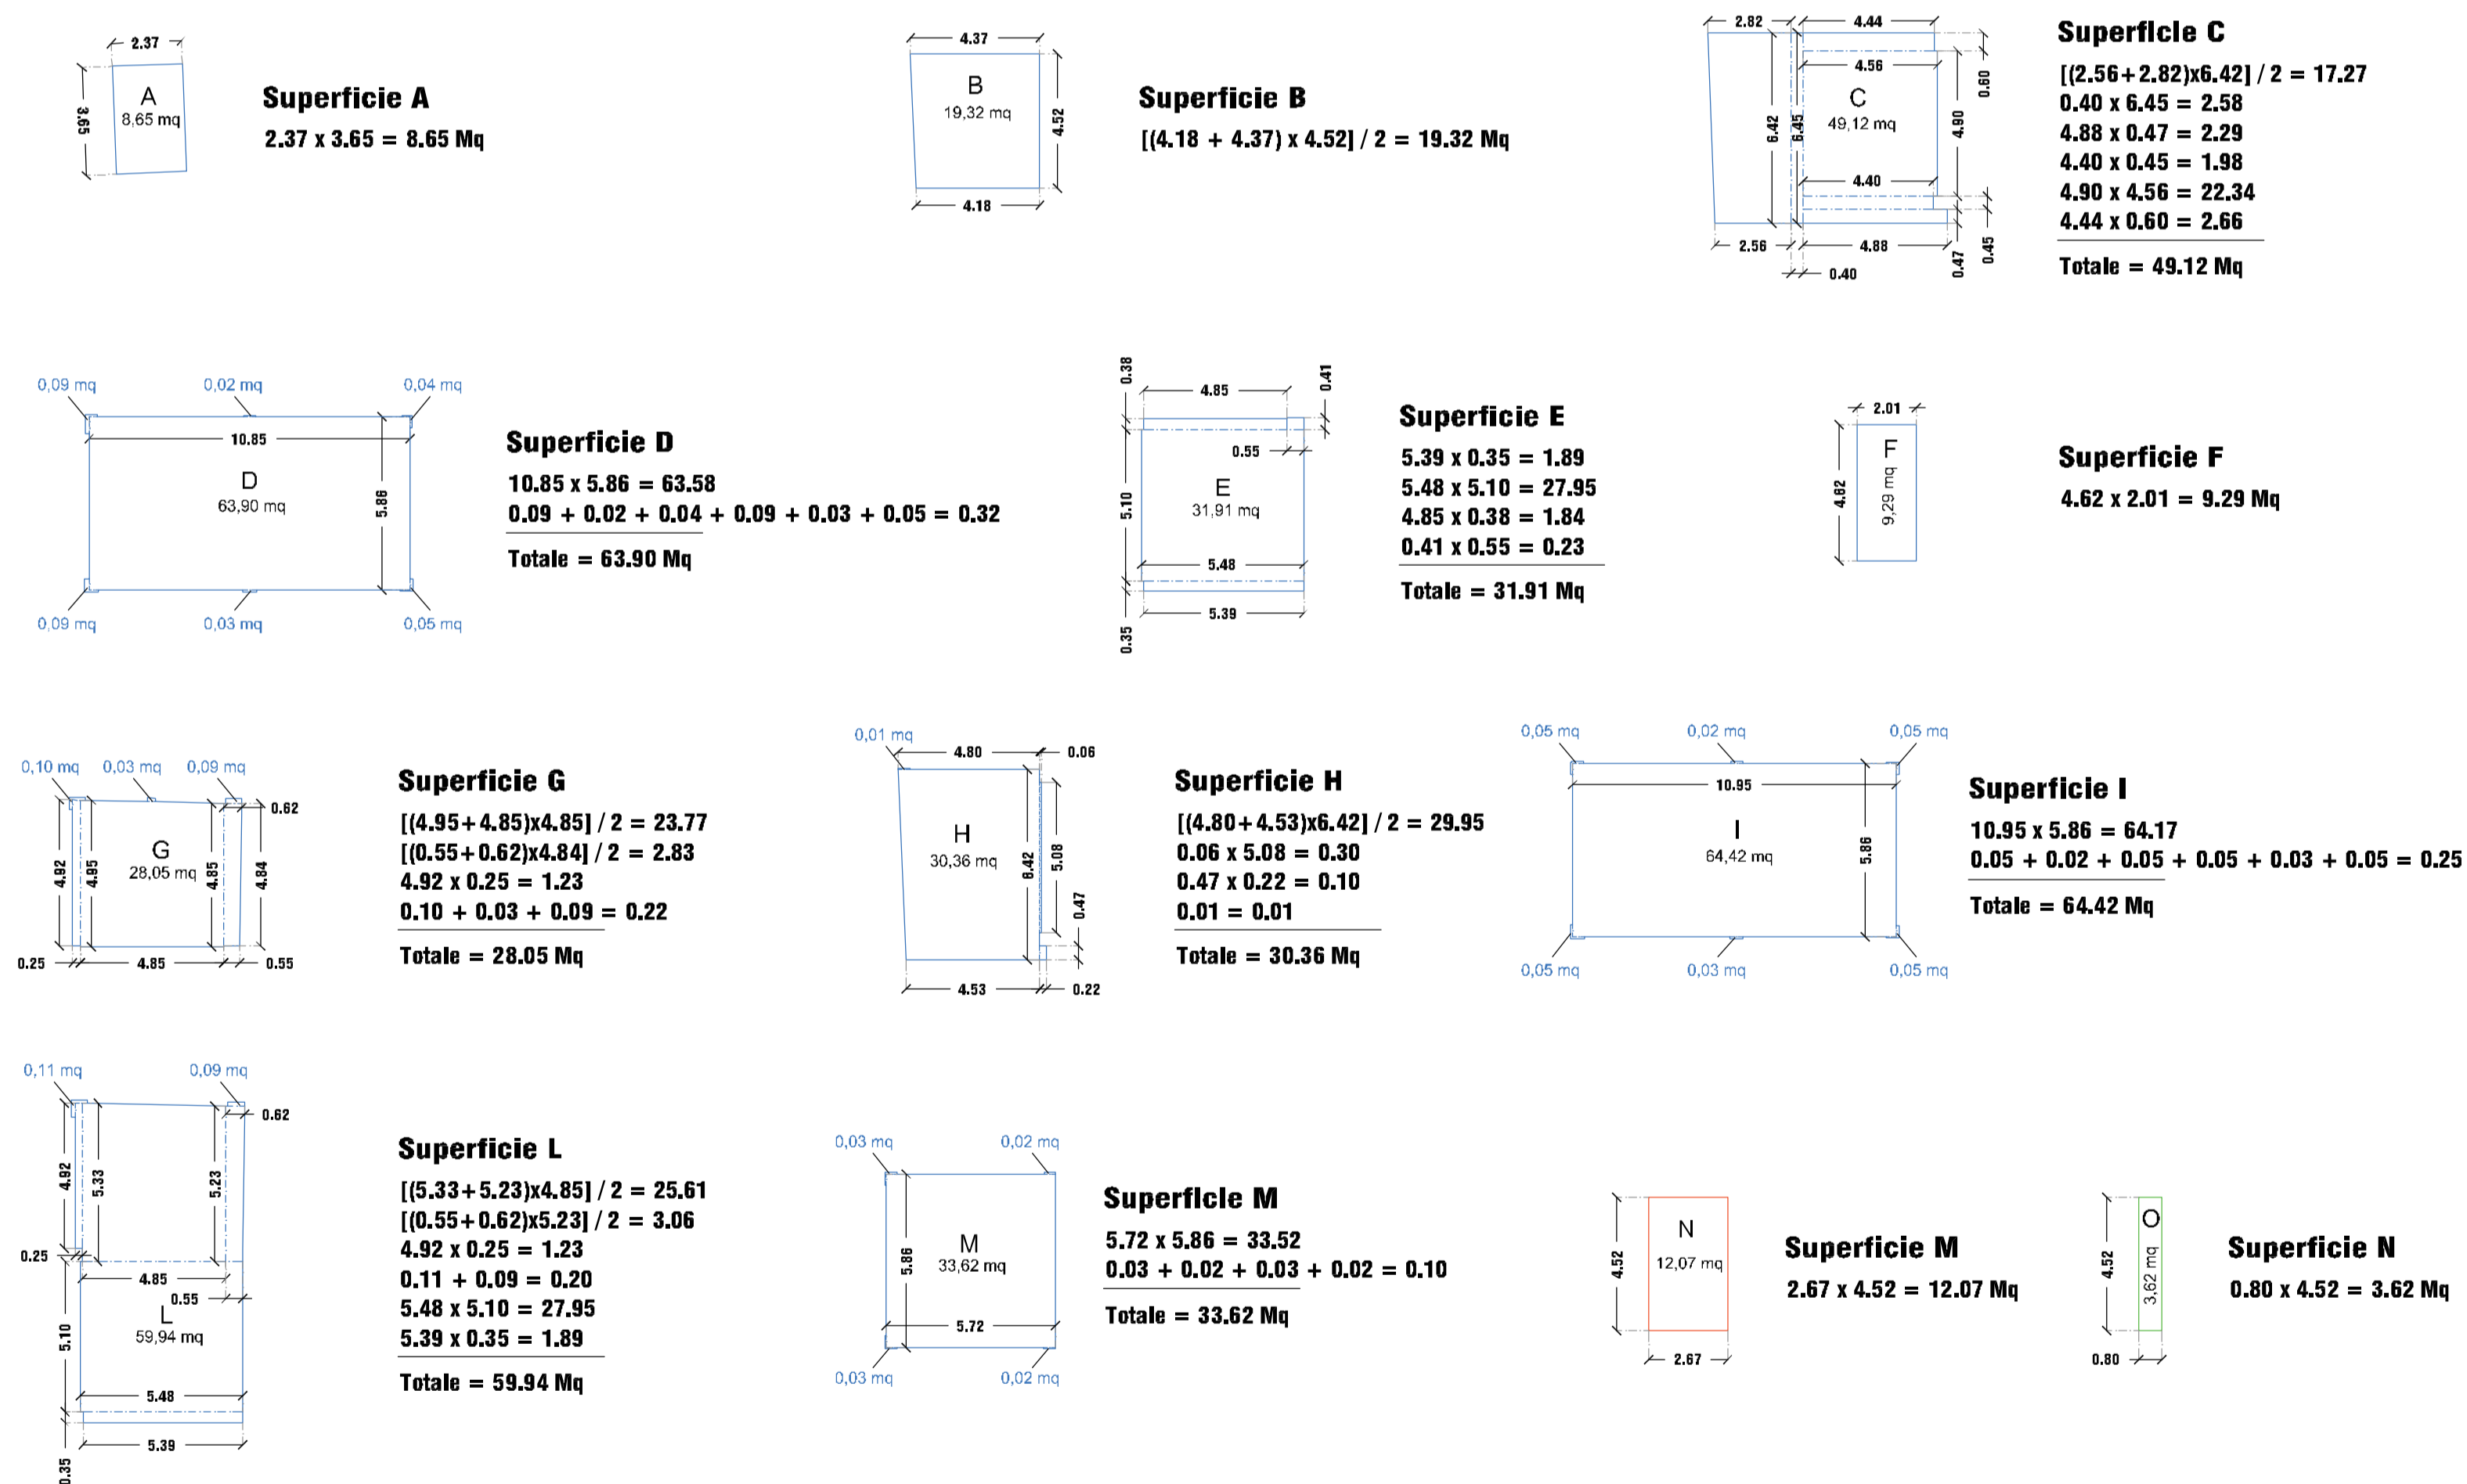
2.37
3.65
A
8,65 mq

Superficie A
2.37 x 3.65 = 8.65 Mq

4.37
B
19,32 mq
4.52
4.18

Superficie B
[(4.18 + 4.37) x 4.52] / 2 = 19.32 Mq

2.82
4.44
4.56
C
49,12 mq
6.42
6.45
4.90
0.60
4.40
2.56
4.88
0.40
0.47
0.45

Superficie C
[(2.56+2.82)x6.42] / 2 = 17.27
0.40 x 6.45 = 2.58
4.88 x 0.47 = 2.29
4.40 x 0.45 = 1.98
4.90 x 4.56 = 22.34
4.44 x 0.60 = 2.66
Totale = 49.12 Mq

0,09 mq
0,02 mq
0,04 mq
10.85
D
63,90 mq
5.86
0,09 mq
0,03 mq
0,05 mq

Superficie D
10.85 x 5.86 = 63.58
0.09 + 0.02 + 0.04 + 0.09 + 0.03 + 0.05 = 0.32
Totale = 63.90 Mq

0.38
4.85
0.41
0.55
E
31,91 mq
5.10
5.48
5.39
0.35

Superficie E
5.39 x 0.35 = 1.89
5.48 x 5.10 = 27.95
4.85 x 0.38 = 1.84
0.41 x 0.55 = 0.23
Totale = 31.91 Mq

2.01
F
9,29 mq
4.62

Superficie F
4.62 x 2.01 = 9.29 Mq

0,10 mq
0,03 mq
0,09 mq
0.62
G
28,05 mq
4.92
4.95
4.85
4.84
0.25
4.85
0.55

Superficie G
[(4.95+4.85)x4.85] / 2 = 23.77
[(0.55+0.62)x4.84] / 2 = 2.83
4.92 x 0.25 = 1.23
0.10 + 0.03 + 0.09 = 0.22
Totale = 28.05 Mq

0,01 mq
4.80
0.06
H
30,36 mq
6.42
5.08
0.47
4.53
0.22

Superficie H
[(4.80+4.53)x6.42] / 2 = 29.95
0.06 x 5.08 = 0.30
0.47 x 0.22 = 0.10
0.01 = 0.01
Totale = 30.36 Mq

0,05 mq
0,02 mq
0,05 mq
10.95
I
64,42 mq
5.86
0,05 mq
0,03 mq
0,05 mq

Superficie I
10.95 x 5.86 = 64.17
0.05 + 0.02 + 0.05 + 0.05 + 0.03 + 0.05 = 0.25
Totale = 64.42 Mq

0,11 mq
0,09 mq
0.62
4.92
5.33
5.23
0.25
4.85
0.55
L
59,94 mq
5.10
5.48
5.39
0.35

Superficie L
[(5.33+5.23)x4.85] / 2 = 25.61
[(0.55+0.62)x5.23] / 2 = 3.06
4.92 x 0.25 = 1.23
0.11 + 0.09 = 0.20
5.48 x 5.10 = 27.95
5.39 x 0.35 = 1.89
Totale = 59.94 Mq

0,03 mq
0,02 mq
M
33,62 mq
5.86
5.72
0,03 mq
0,02 mq

Superficie M
5.72 x 5.86 = 33.52
0.03 + 0.02 + 0.03 + 0.02 = 0.10
Totale = 33.62 Mq

N
12,07 mq
4.52
2.67

Superficie M
2.67 x 4.52 = 12.07 Mq

O
3,62 mq
4.52
0.80

Superficie N
0.80 x 4.52 = 3.62 Mq